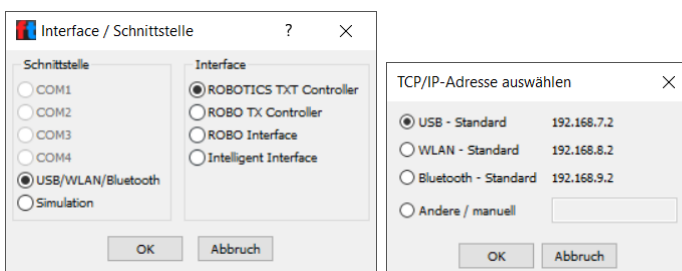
Interface / Schnittstelle ? ×

Schnittstelle
COM1
COM2
COM3
COM4
USB/WLAN/Bluetooth
Simulation

Interface
ROBOTICS TXT Controller
ROBO TX Controller
ROBO Interface
Intelligent Interface

OK Abbruch

TCP/IP-Adresse auswählen ×

USB - Standard 192.168.7.2
WLAN - Standard 192.168.8.2
Bluetooth - Standard 192.168.9.2
Andere / manuell

OK Abbruch